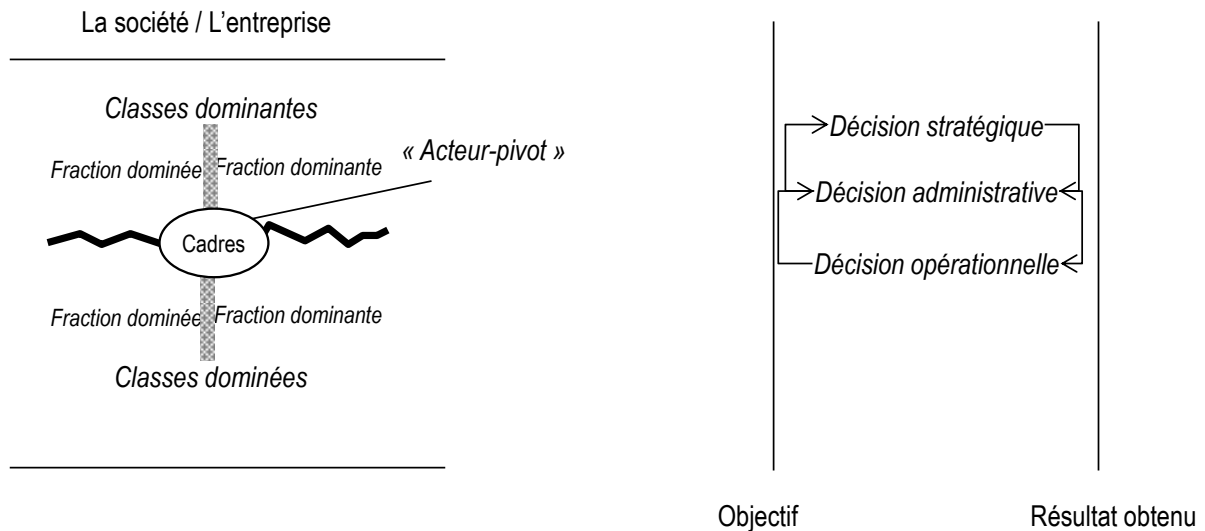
La société / L'entreprise

Classes dominantes

Fraction dominée

Fraction dominante

« Acteur-pivot »

Cadres

Fraction dominée

Fraction dominante

Classes dominées

Décision stratégique

Décision administrative

Décision opérationnelle

Objectif

Résultat obtenu